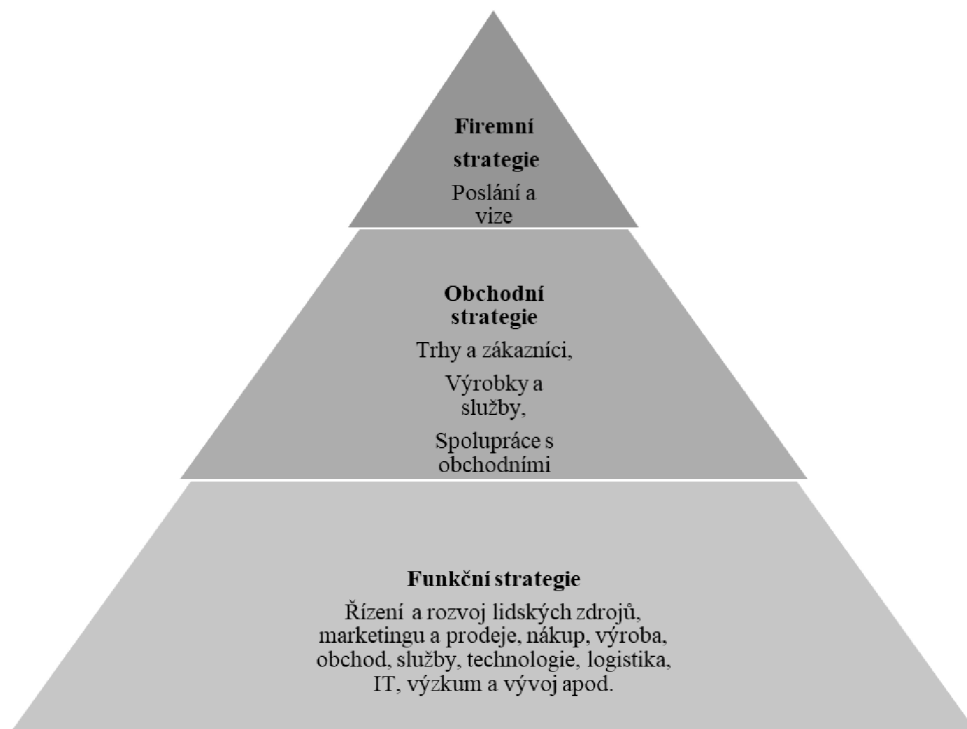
**Firemní strategie**

Poslání a vize

**Obchodní strategie**

Trhy a zákazníci,

Výrobky a služby,

Spolupráce s obchodními

**Funkční strategie**

Řízení a rozvoj lidských zdrojů, marketingu a prodeje, nákup, výroba, obchod, služby, technologie, logistika, IT, výzkum a vývoj apod.